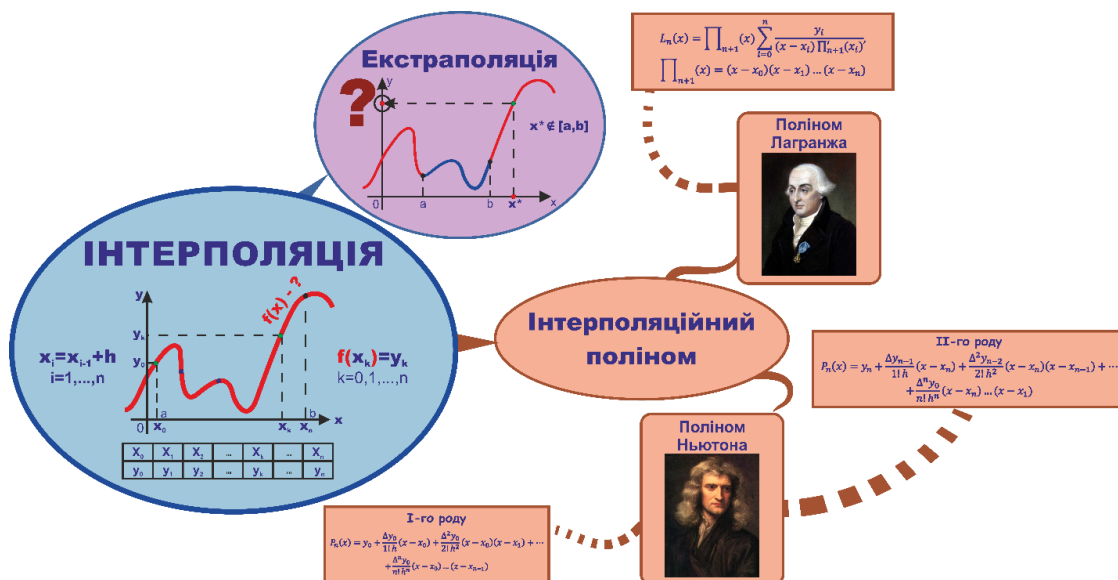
$L_n(x) = \prod_{n+1}(x) \sum_{i=0}^{n} \frac{y_i}{(x-x_i)\prod'_{n+1}(x_i)}$,
$\prod_{n+1}(x) = (x-x_0)(x-x_1)\dots(x-x_n)$

Екстраполяція

?

y

$x^* \notin [a,b]$

0 a b $x^*$ x

Поліном Лагранжа

ІНТЕРПОЛЯЦІЯ

y

f(x) - ?

$y_k$

$y_0$

$x_i=x_{i-1}+h$
i=1,...,n

$f(x_k)=y_k$
k=0,1,...,n

0 a $x_0$ $x_k$ b $x_n$ x

| $X_0$ | $X_1$ | $X_2$ | ... | $X_i$ | ... | $X_n$ |
|---|---|---|---|---|---|---|
| $y_0$ | $y_1$ | $y_2$ | ... | $y_k$ | ... | $y_n$ |

Інтерполяційний поліном

II-го роду
$P_n(x) = y_n + \frac{\Delta y_{n-1}}{1!\,h}(x-x_n) + \frac{\Delta^2 y_{n-2}}{2!\,h^2}(x-x_n)(x-x_{n-1}) + \cdots + \frac{\Delta^n y_0}{n!\,h^n}(x-x_n)\dots(x-x_1)$

Поліном Ньютона

I-го роду
$P_n(x) = y_0 + \frac{\Delta y_0}{1!\,h}(x-x_0) + \frac{\Delta^2 y_0}{2!\,h^2}(x-x_0)(x-x_1) + \cdots + \frac{\Delta^n y_0}{n!\,h^n}(x-x_0)\dots(x-x_{n-1})$